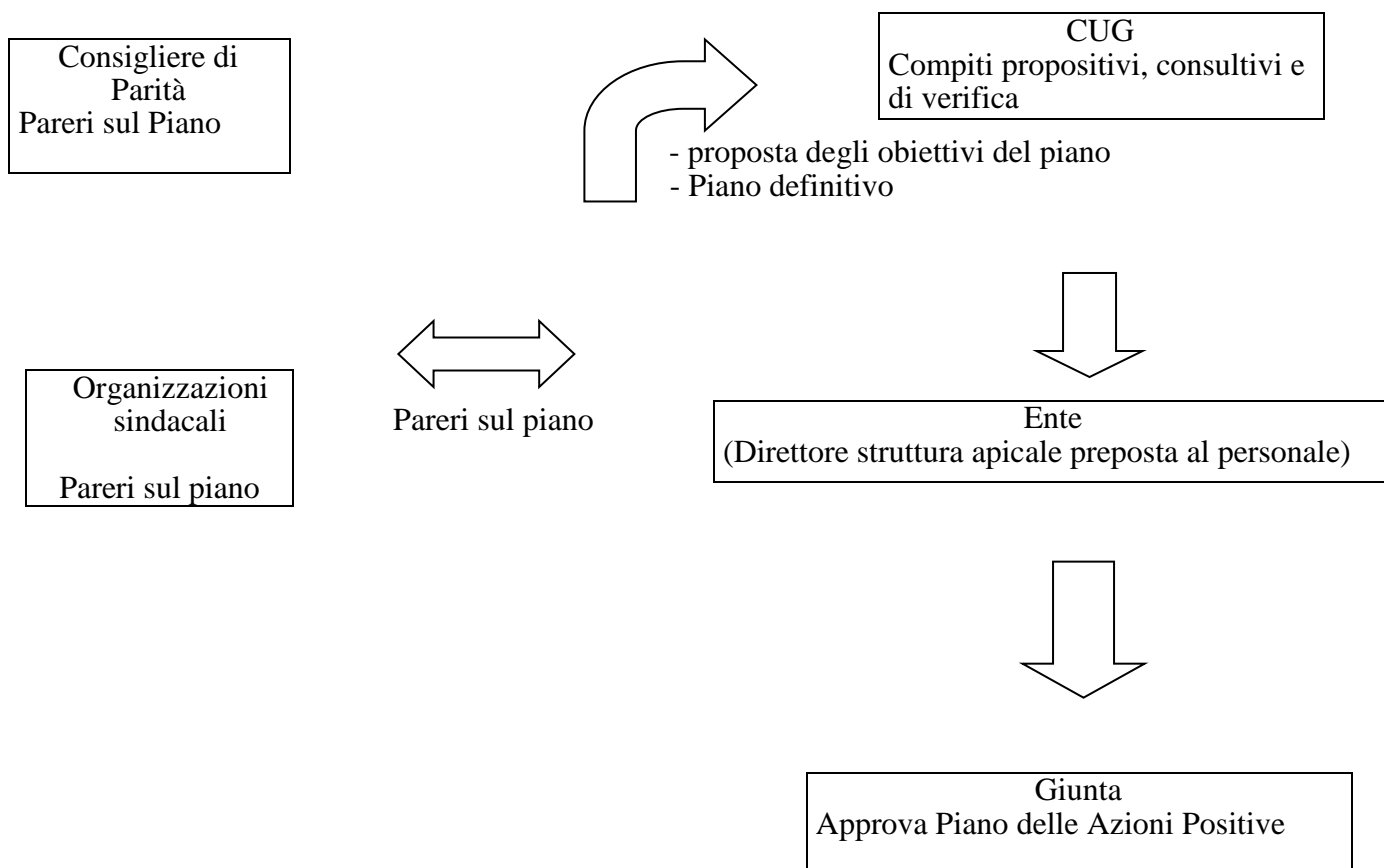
Consigliere di Parità
Pareri sul Piano

CUG
Compiti propositivi, consultivi e di verifica

- proposta degli obiettivi del piano
- Piano definitivo

Organizzazioni sindacali

Pareri sul piano

Pareri sul piano

Ente
(Direttore struttura apicale preposta al personale)

Giunta
Approva Piano delle Azioni Positive